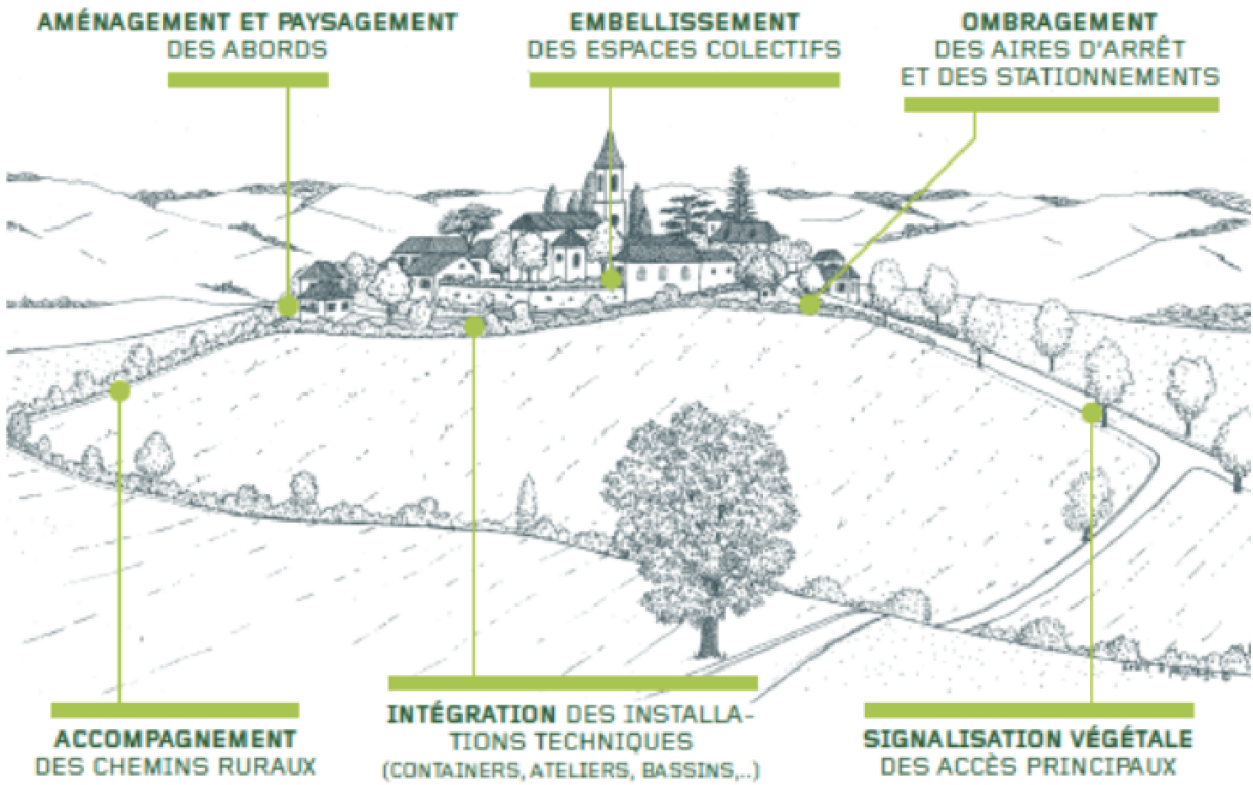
AMÉNAGEMENT ET PAYSAGEMENT
DES ABORDS

EMBELLISSEMENT
DES ESPACES COLECTIFS

OMBRAGEMENT
DES AIRES D'ARRÊT
ET DES STATIONNEMENTS

ACCOMPAGNEMENT
DES CHEMINS RURAUX

INTÉGRATION DES INSTALLATIONS TECHNIQUES
(CONTAINERS, ATELIERS, BASSINS,..)

SIGNALISATION VÉGÉTALE
DES ACCÈS PRINCIPAUX